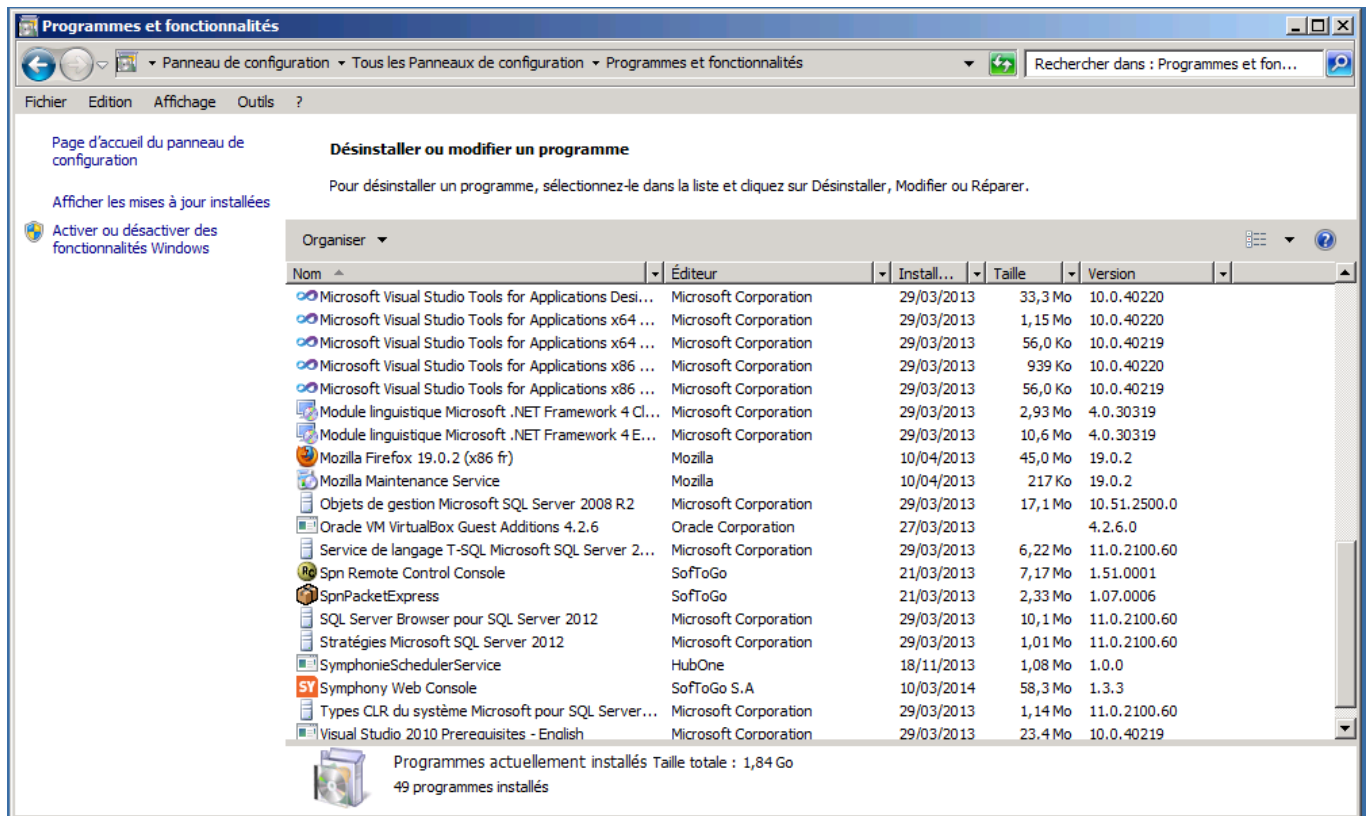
Programmes et fonctionnalités

Panneau de configuration ▸ Tous les Panneaux de configuration ▸ Programmes et fonctionnalités

Rechercher dans : Programmes et fon...

Fichier Edition Affichage Outils ?

Page d'accueil du panneau de configuration

Afficher les mises à jour installées

Activer ou désactiver des fonctionnalités Windows

Désinstaller ou modifier un programme

Pour désinstaller un programme, sélectionnez-le dans la liste et cliquez sur Désinstaller, Modifier ou Réparer.

Organiser ▾

| Nom | Éditeur | Install... | Taille | Version |
|---|---|---|---|---|
| Microsoft Visual Studio Tools for Applications Desi... | Microsoft Corporation | 29/03/2013 | 33,3 Mo | 10.0.40220 |
| Microsoft Visual Studio Tools for Applications x64 ... | Microsoft Corporation | 29/03/2013 | 1,15 Mo | 10.0.40220 |
| Microsoft Visual Studio Tools for Applications x64 ... | Microsoft Corporation | 29/03/2013 | 56,0 Ko | 10.0.40219 |
| Microsoft Visual Studio Tools for Applications x86 ... | Microsoft Corporation | 29/03/2013 | 939 Ko | 10.0.40220 |
| Microsoft Visual Studio Tools for Applications x86 ... | Microsoft Corporation | 29/03/2013 | 56,0 Ko | 10.0.40219 |
| Module linguistique Microsoft .NET Framework 4 Cl... | Microsoft Corporation | 29/03/2013 | 2,93 Mo | 4.0.30319 |
| Module linguistique Microsoft .NET Framework 4 E... | Microsoft Corporation | 29/03/2013 | 10,6 Mo | 4.0.30319 |
| Mozilla Firefox 19.0.2 (x86 fr) | Mozilla | 10/04/2013 | 45,0 Mo | 19.0.2 |
| Mozilla Maintenance Service | Mozilla | 10/04/2013 | 217 Ko | 19.0.2 |
| Objets de gestion Microsoft SQL Server 2008 R2 | Microsoft Corporation | 29/03/2013 | 17,1 Mo | 10.51.2500.0 |
| Oracle VM VirtualBox Guest Additions 4.2.6 | Oracle Corporation | 27/03/2013 | | 4.2.6.0 |
| Service de langage T-SQL Microsoft SQL Server 2... | Microsoft Corporation | 29/03/2013 | 6,22 Mo | 11.0.2100.60 |
| Spn Remote Control Console | SofToGo | 21/03/2013 | 7,17 Mo | 1.51.0001 |
| SpnPacketExpress | SofToGo | 21/03/2013 | 2,33 Mo | 1.07.0006 |
| SQL Server Browser pour SQL Server 2012 | Microsoft Corporation | 29/03/2013 | 10,1 Mo | 11.0.2100.60 |
| Stratégies Microsoft SQL Server 2012 | Microsoft Corporation | 29/03/2013 | 1,01 Mo | 11.0.2100.60 |
| SymphonieSchedulerService | HubOne | 18/11/2013 | 1,08 Mo | 1.0.0 |
| Symphony Web Console | SofToGo S.A | 10/03/2014 | 58,3 Mo | 1.3.3 |
| Types CLR du système Microsoft pour SQL Server... | Microsoft Corporation | 29/03/2013 | 1,14 Mo | 11.0.2100.60 |
| Visual Studio 2010 Prerequisites - English | Microsoft Corporation | 29/03/2013 | 23,4 Mo | 10.0.40219 |

Programmes actuellement installés Taille totale : 1,84 Go
49 programmes installés